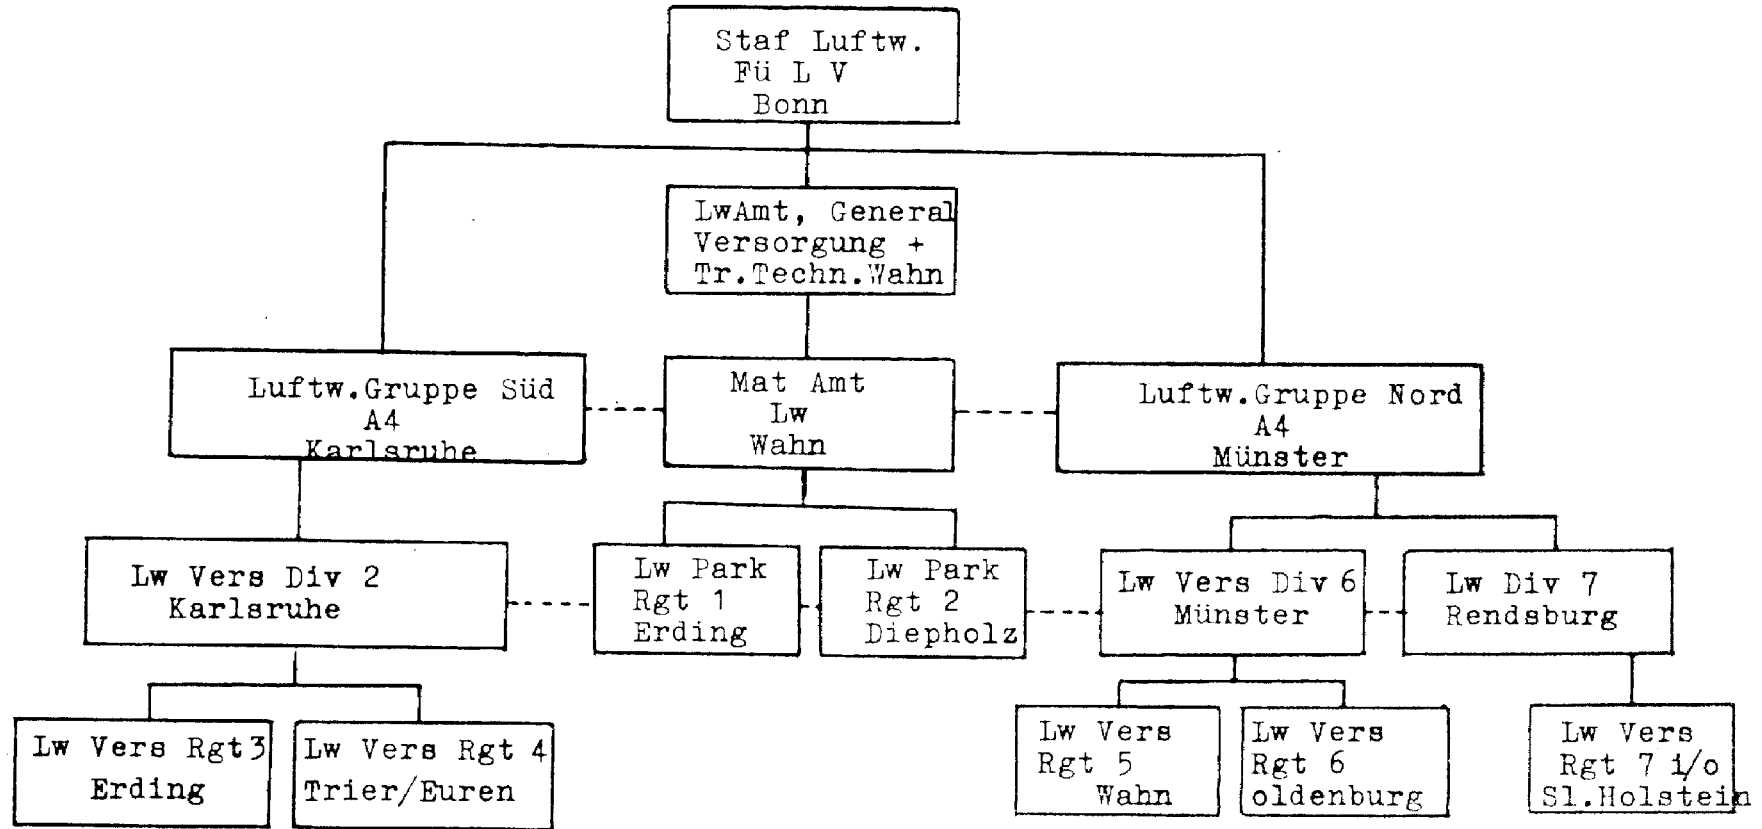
Staf Luftw.
Fü L V
Bonn

LwAmt, General
Versorgung +
Tr.Techn.Wahn

Luftw.Gruppe Süd
A4
Karlsruhe

Mat Amt
Lw
Wahn

Luftw.Gruppe Nord
A4
Münster

Lw Vers Div 2
Karlsruhe

Lw Park
Rgt 1
Erding

Lw Park
Rgt 2
Diepholz

Lw Vers Div 6
Münster

Lw Div 7
Rendsburg

Lw Vers Rgt3
Erding

Lw Vers Rgt 4
Trier/Euren

Lw Vers
Rgt 5
Wahn

Lw Vers
Rgt 6
oldenburg

Lw Vers
Rgt 7 i/o
Sl.Holstein